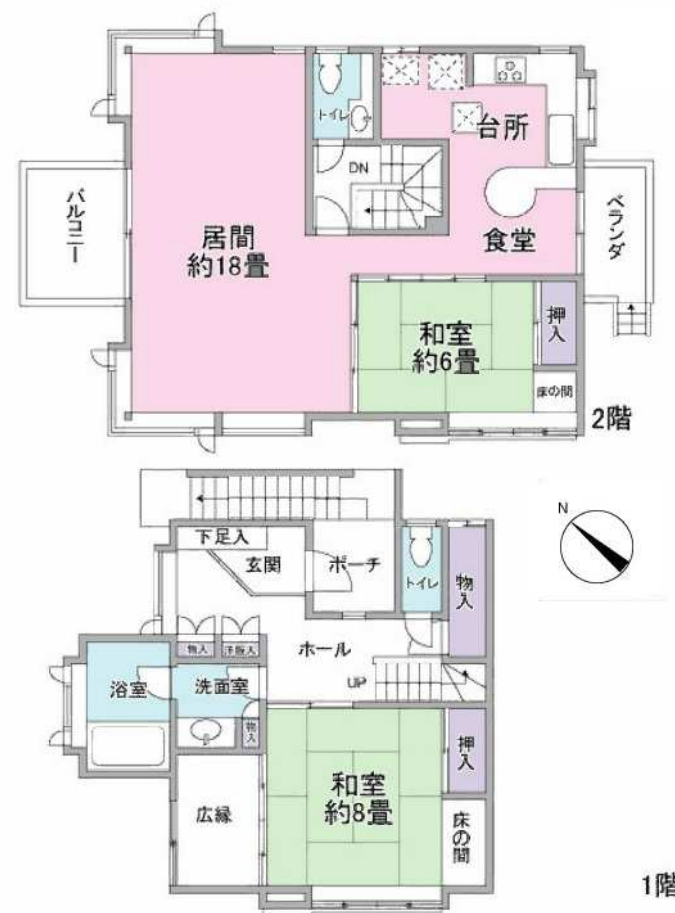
バルコニー

トイレ

DN

台所

居間
約18畳

食堂

ベランダ

和室
約6畳

押入

床の間

2階

下足入

玄関

ポーチ

トイレ

物入

N

物入

洋服入

ホール

浴室

洗面室

UP

物入

押入

和室
約8畳

広縁

床の間

1階